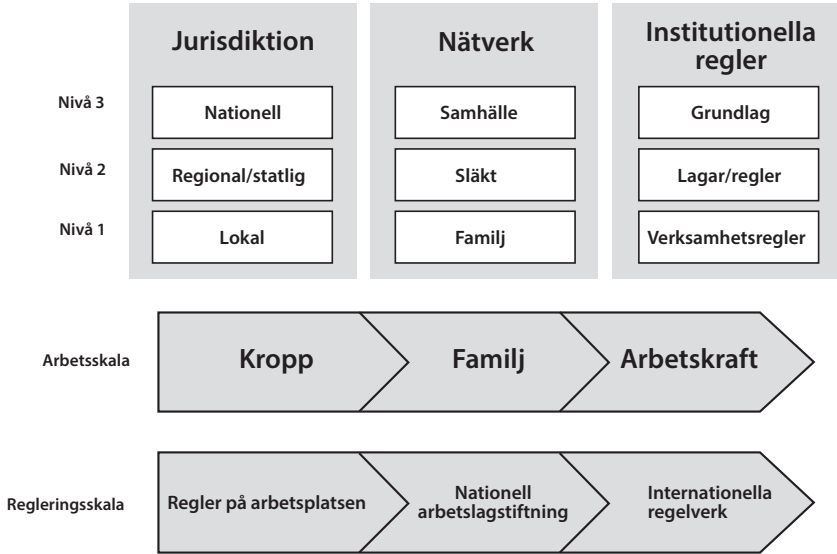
| | Jurisdiktion | Nätverk | Institutionella regler |
|---|---|---|---|
| Nivå 3 | Nationell | Samhälle | Grundlag |
| Nivå 2 | Regional/statlig | Släkt | Lagar/regler |
| Nivå 1 | Lokal | Familj | Verksamhetsregler |

Arbetsskala: Kropp → Familj → Arbetskraft

Regleringsskala: Regler på arbetsplatsen → Nationell arbetslagstiftning → Internationella regelverk